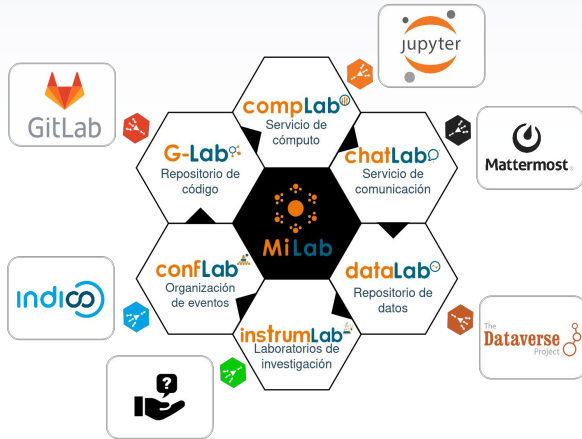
jupyter

GitLab

compLab
Servicio de cómputo

G-Lab
Repositorio de código

chatLab
Servicio de comunicación

Mattermost

MiLab

indico

confLab
Organización de eventos

dataLab
Repositorio de datos

The Dataverse Project

instrumLab
Laboratorios de investigación